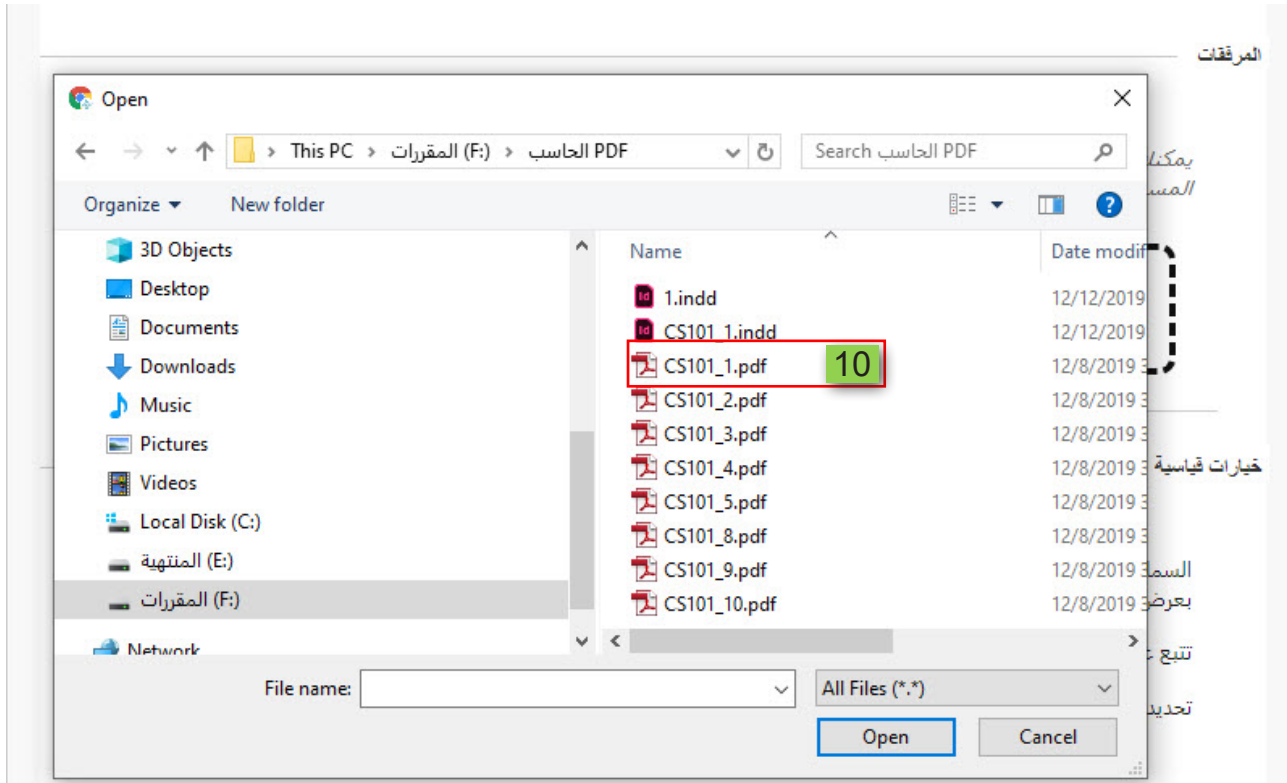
المرفقات

Open

This PC > المقررات (F:) > الحاسب PDF

Search الحاسب PDF

Organize ▾ New folder

3D Objects
Desktop
Documents
Downloads
Music
Pictures
Videos
Local Disk (C:)
المنتهية (E:)
المقررات (F:)
Network

| Name | Date modif |
|---|---|
| 1.indd | 12/12/2019 |
| CS101_1.indd | 12/12/2019 |
| CS101_1.pdf | 12/8/2019 |
| CS101_2.pdf | 12/8/2019 |
| CS101_3.pdf | 12/8/2019 |
| CS101_4.pdf | 12/8/2019 |
| CS101_5.pdf | 12/8/2019 |
| CS101_8.pdf | 12/8/2019 |
| CS101_9.pdf | 12/8/2019 |
| CS101_10.pdf | 12/8/2019 |

10

File name:
All Files (*.*)
Open
Cancel

يمكنك
المس
خيارات قياسية
السم
بعرض
تتبع
تحديد